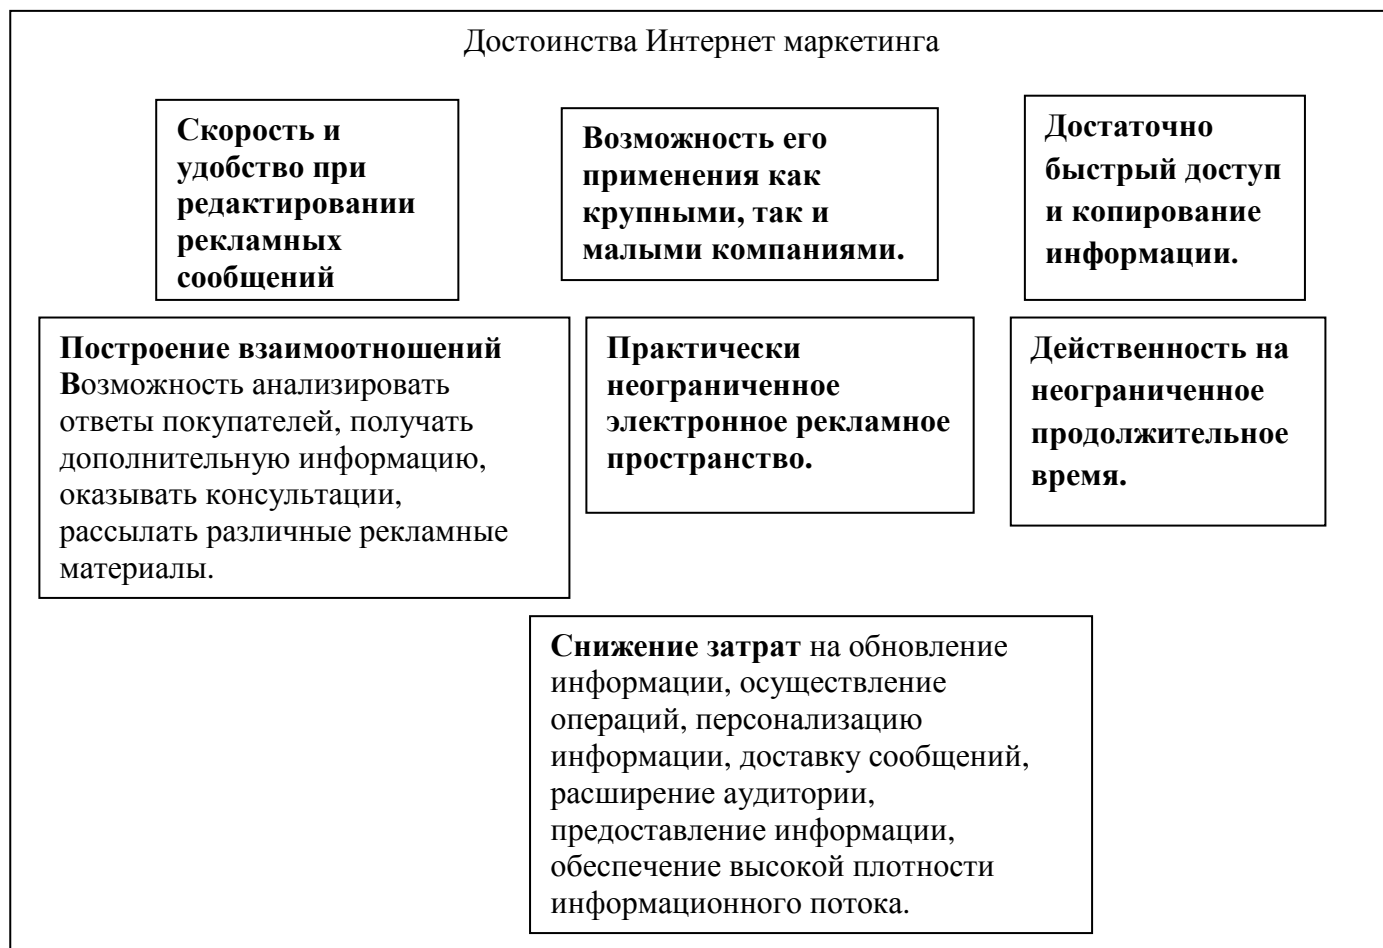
Достоинства Интернет маркетинга

Скорость и удобство при редактировании рекламных сообщений

Возможность его применения как крупными, так и малыми компаниями.

Достаточно быстрый доступ и копирование информации.

Построение взаимоотношений Возможность анализировать ответы покупателей, получать дополнительную информацию, оказывать консультации, рассылать различные рекламные материалы.

Практически неограниченное электронное рекламное пространство.

Действенность на неограниченное продолжительное время.

Снижение затрат на обновление информации, осуществление операций, персонализацию информации, доставку сообщений, расширение аудитории, предоставление информации, обеспечение высокой плотности информационного потока.